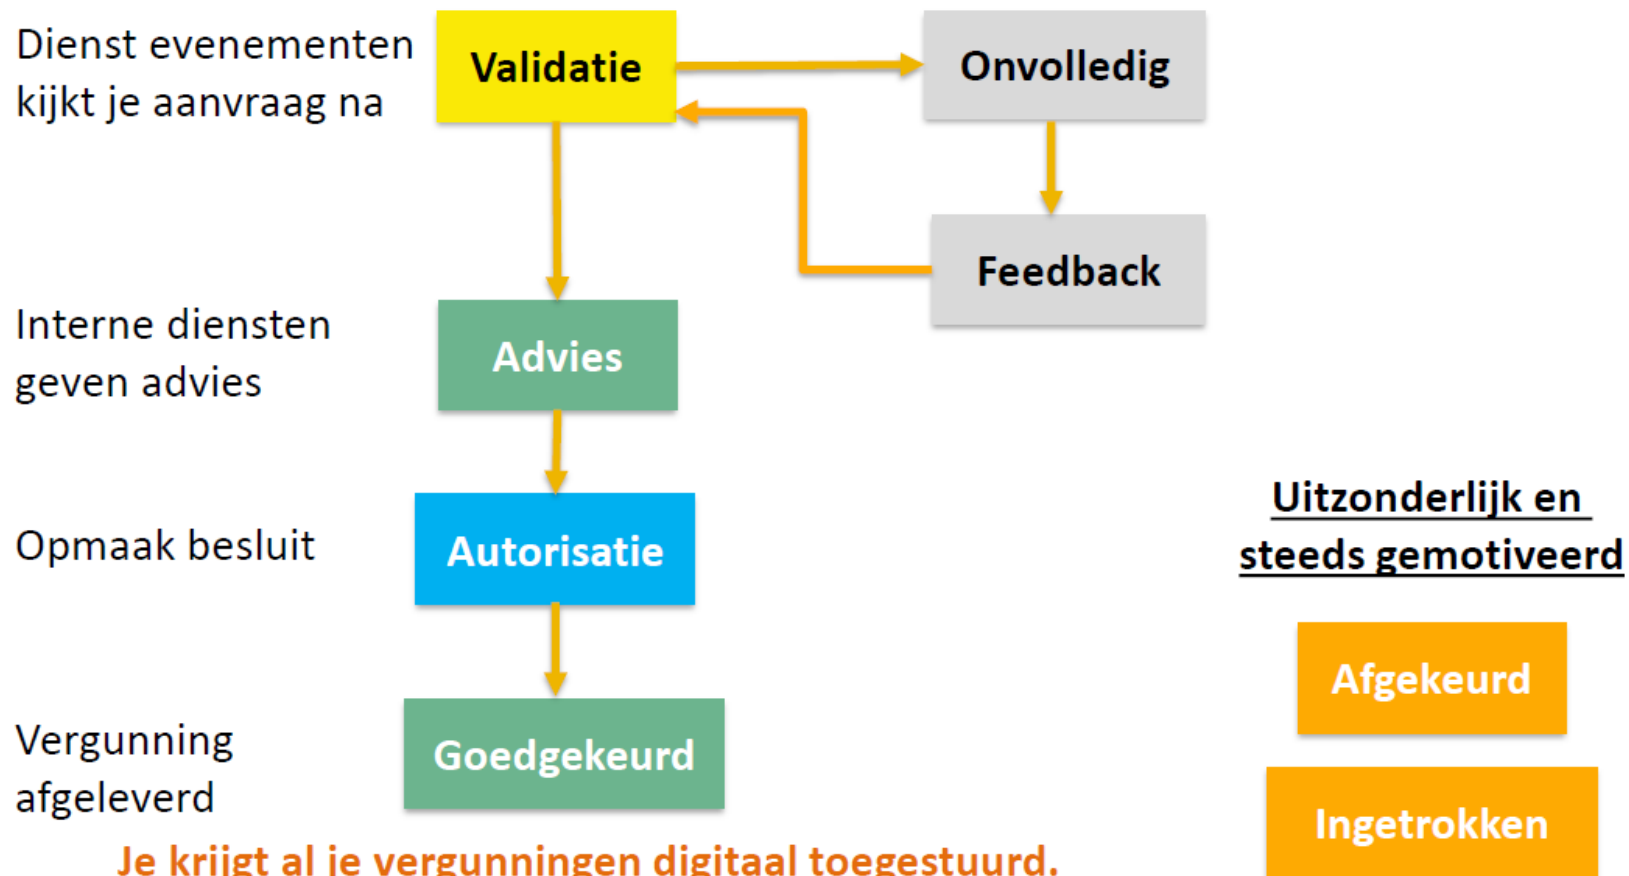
Dienst evenementen kijkt je aanvraag na

Validatie

Onvolledig

Feedback

Interne diensten geven advies

Advies

Opmaak besluit

Autorisatie

Vergunning afgeleverd

Goedgekeurd

Uitzonderlijk en steeds gemotiveerd

Afgekeurd

Ingetrokken

Je krijgt al je vergunningen digitaal toegestuurd.